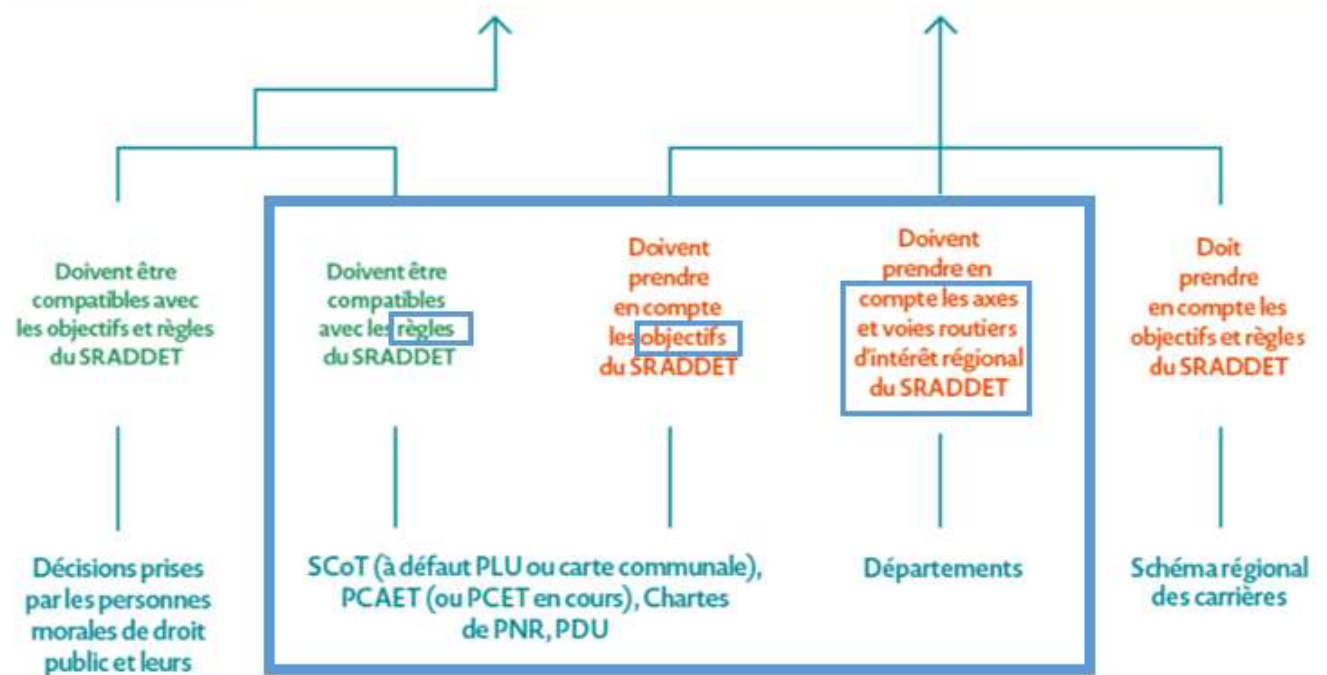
Doivent être compatibles avec les objectifs et règles du SRADDET

Doivent être compatibles avec les règles du SRADDET

Doivent prendre en compte les objectifs du SRADDET

Doivent prendre en compte les axes et voies routiers d'intérêt régional du SRADDET

Doit prendre en compte les objectifs et règles du SRADDET

Décisions prises par les personnes morales de droit public et leurs

SCoT (à défaut PLU ou carte communale), PCAET (ou PCET en cours), Chartes de PNR, PDU

Départements

Schéma régional des carrières